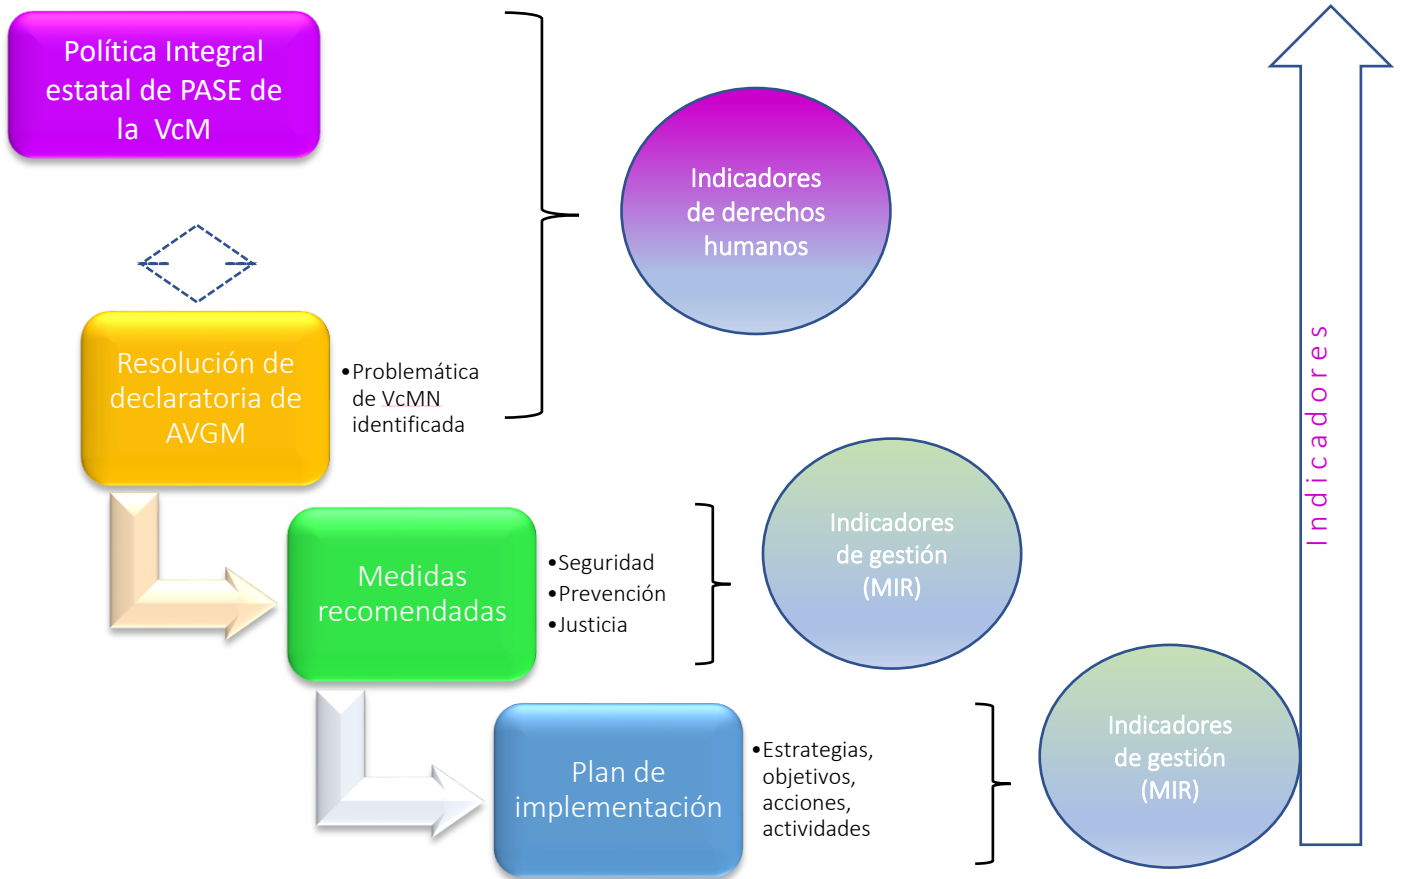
Política Integral estatal de PASE de la VcM

Indicadores de derechos humanos

Indicadores

Resolución de declaratoria de AVGM

•Problemática de VcMN identificada

Medidas recomendadas

•Seguridad
•Prevención
•Justicia

Indicadores de gestión (MIR)

Plan de implementación

•Estrategias, objetivos, acciones, actividades

Indicadores de gestión (MIR)